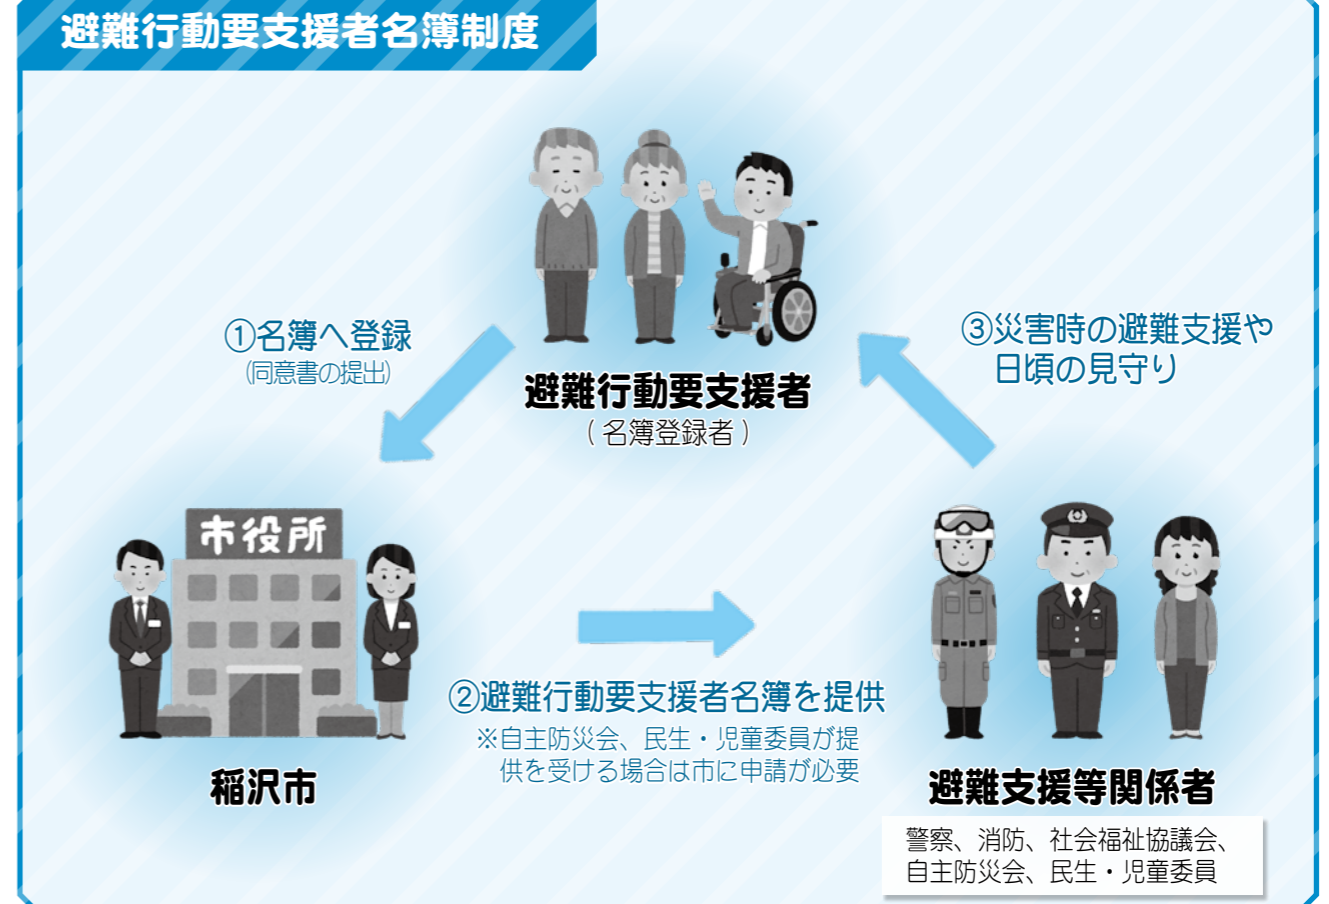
避難行動要支援者名簿制度

①名簿へ登録
（同意書の提出）

避難行動要支援者
（名簿登録者）

③災害時の避難支援や日頃の見守り

市役所

稲沢市

②避難行動要支援者名簿を提供
※自主防災会、民生・児童委員が提供を受ける場合は市に申請が必要

避難支援等関係者

警察、消防、社会福祉協議会、自主防災会、民生・児童委員